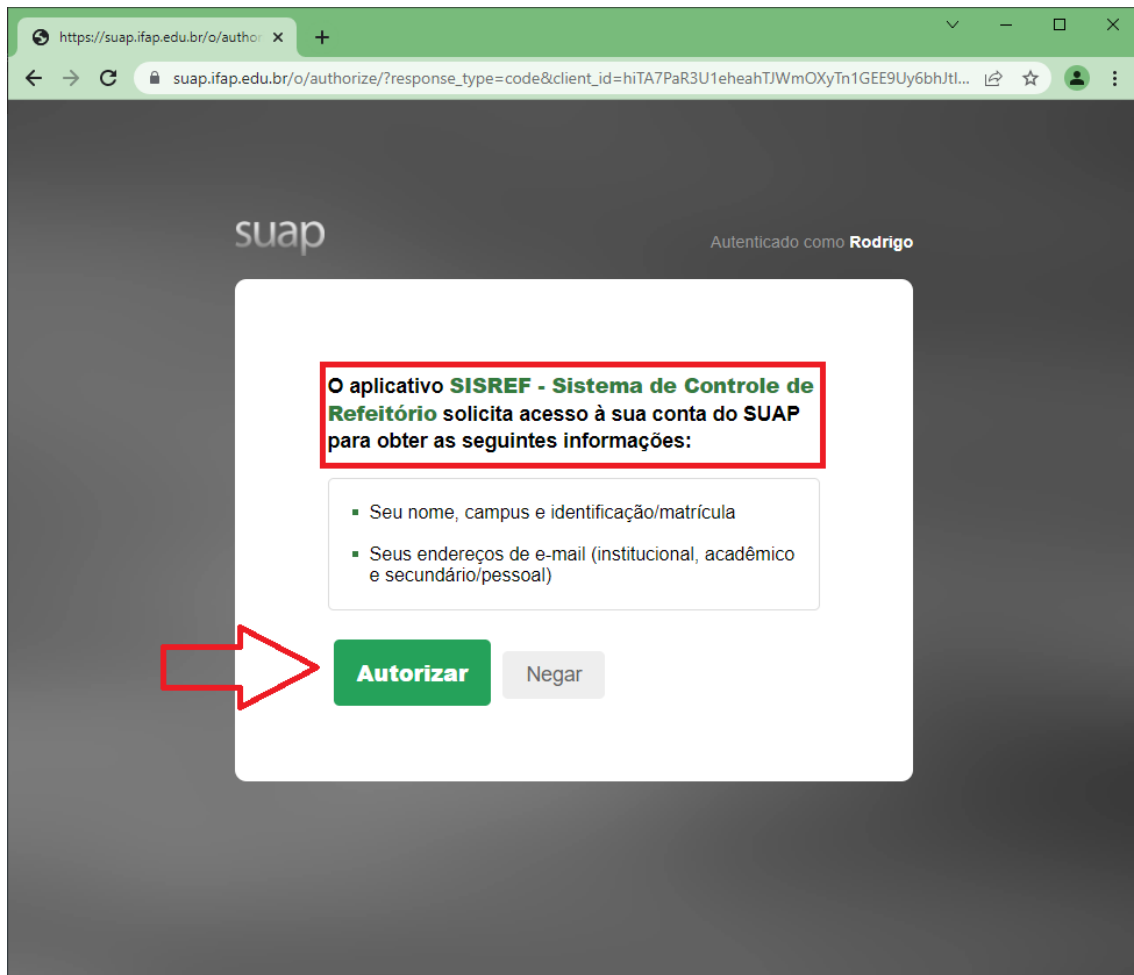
https://suap.ifap.edu.br/o/author ×
+

suap.ifap.edu.br/o/authorize/?response_type=code&client_id=hiTA7PaR3U1eheahTJWmOXyTn1GEE9Uy6bhJtl...

suap

Autenticado como **Rodrigo**

O aplicativo SISREF - Sistema de Controle de Refeitório solicita acesso à sua conta do SUAP para obter as seguintes informações:

- Seu nome, campus e identificação/matrícula
- Seus endereços de e-mail (institucional, acadêmico e secundário/pessoal)

Autorizar

Negar